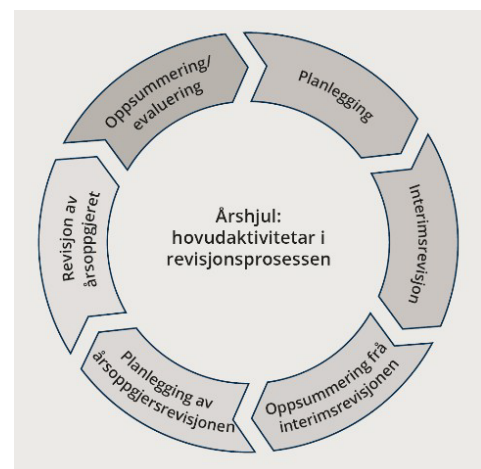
Årshjul: hovudaktivitetar i revisjonsprosessen

Planlegging

Interimsrevisjon

Oppsummering frå interimsrevisjonen

Planlegging av årsoppgjersrevisjonen

Revisjon av årsoppgjeret

Oppsummering/ evaluering